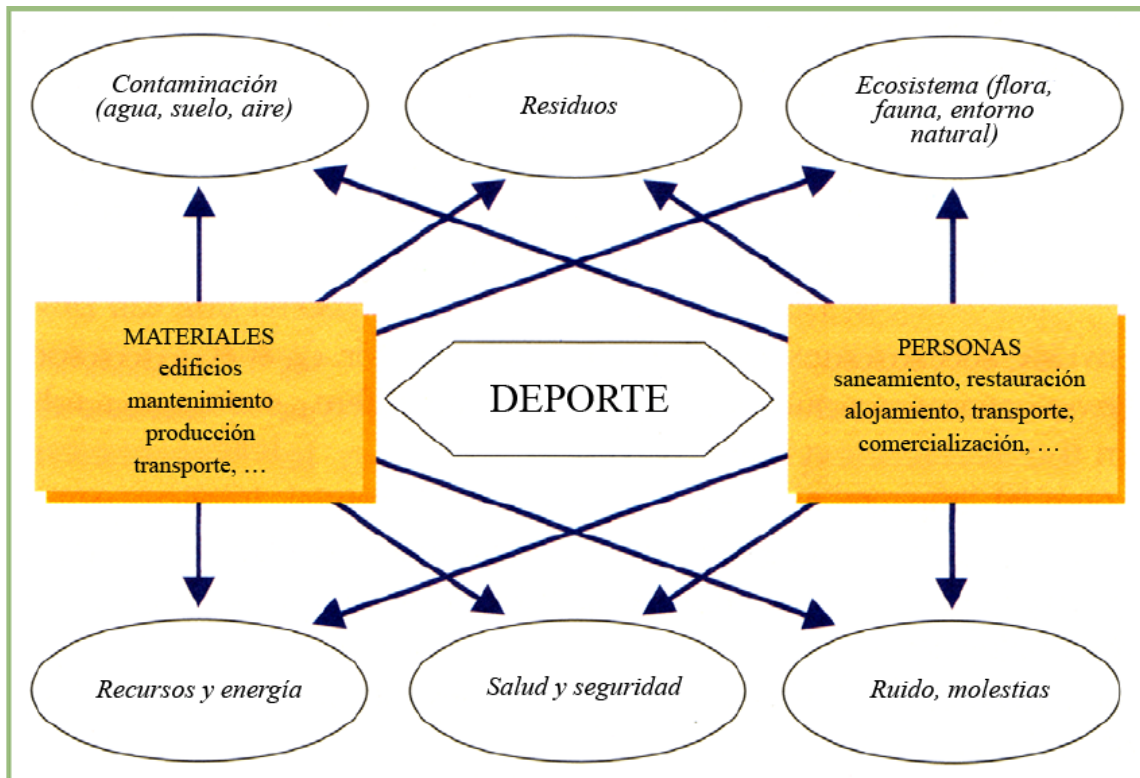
Contaminación (agua, suelo, aire)

Residuos

Ecosistema (flora, fauna, entorno natural)

MATERIALES
edificios
mantenimiento
producción
transporte, …

DEPORTE

PERSONAS
saneamiento, restauración
alojamiento, transporte,
comercialización, …

Recursos y energía

Salud y seguridad

Ruido, molestias